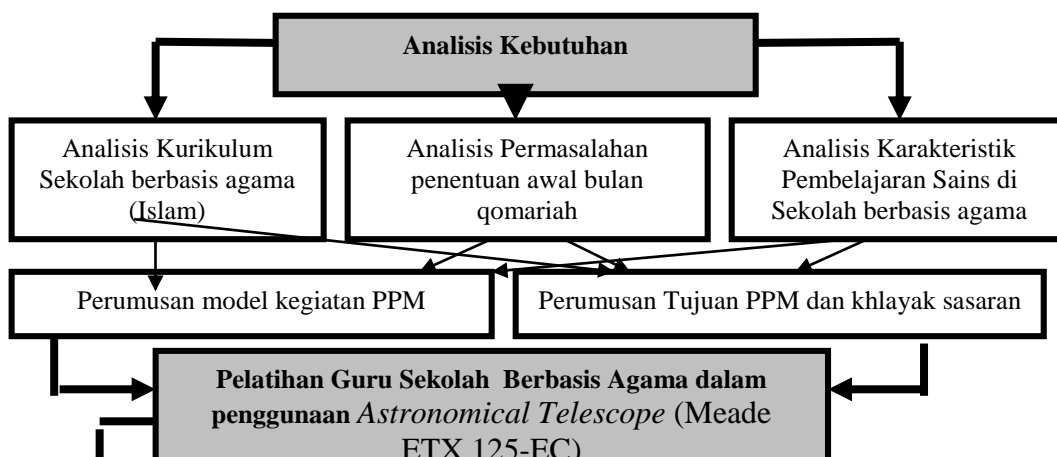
Analisis Kebutuhan

Analisis Kurikulum Sekolah berbasis agama (Islam)

Analisis Permasalahan penentuan awal bulan qomariah

Analisis Karakteristik Pembelajaran Sains di Sekolah berbasis agama

Perumusan model kegiatan PPM

Perumusan Tujuan PPM dan khlayak sasaran

Pelatihan Guru Sekolah Berbasis Agama dalam penggunaan *Astronomical Telescope* (Meade ETX 125-EC)